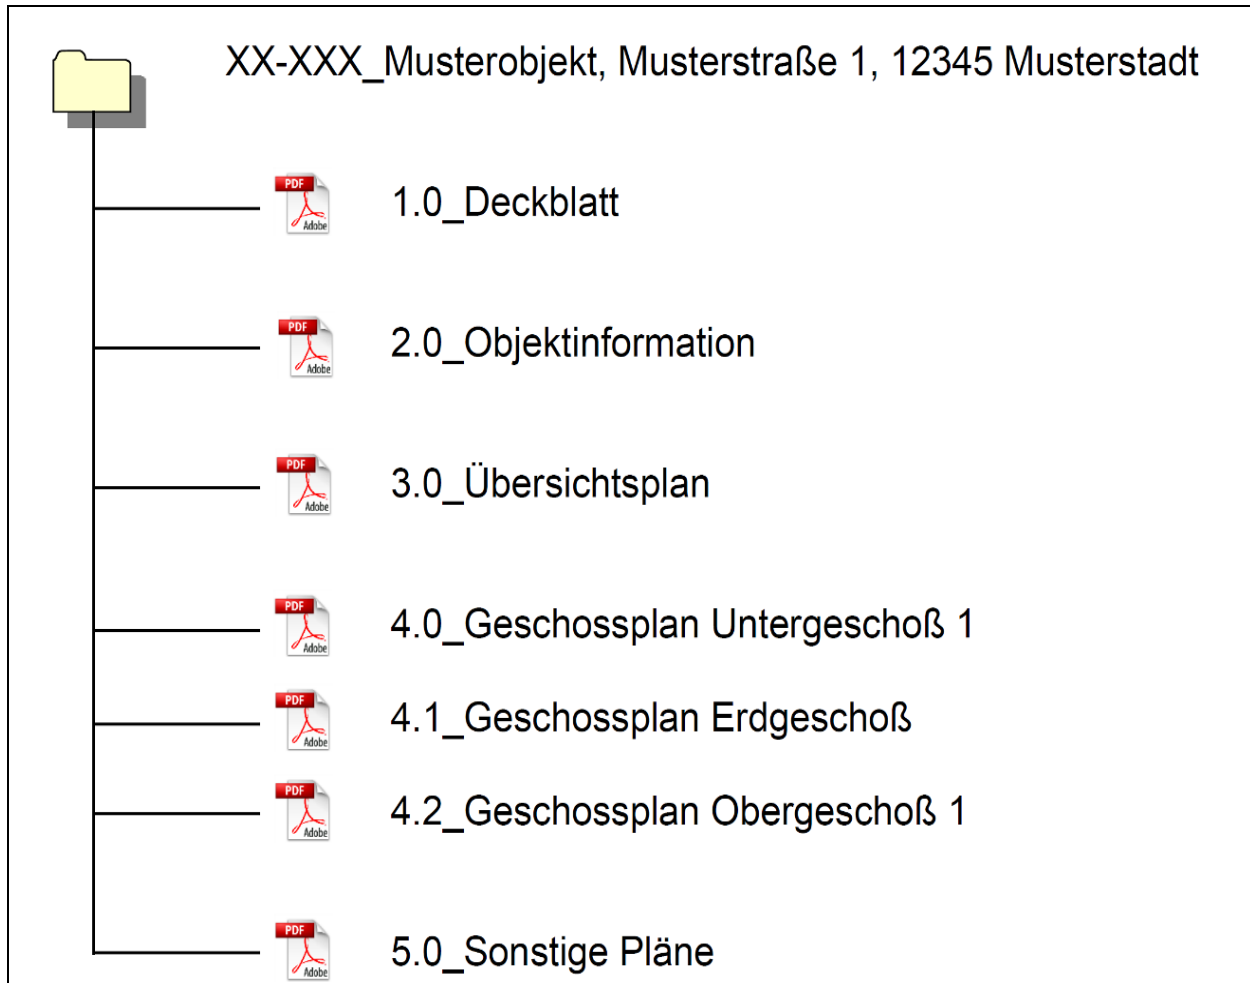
XX-XXX_Musterobjekt, Musterstraße 1, 12345 Musterstadt

PDF Adobe 1.0_Deckblatt

PDF Adobe 2.0_Objektinformation

PDF Adobe 3.0_Übersichtsplan

PDF Adobe 4.0_Geschossplan Untergeschoß 1

PDF Adobe 4.1_Geschossplan Erdgeschoß

PDF Adobe 4.2_Geschossplan Obergeschoß 1

PDF Adobe 5.0_Sonstige Pläne